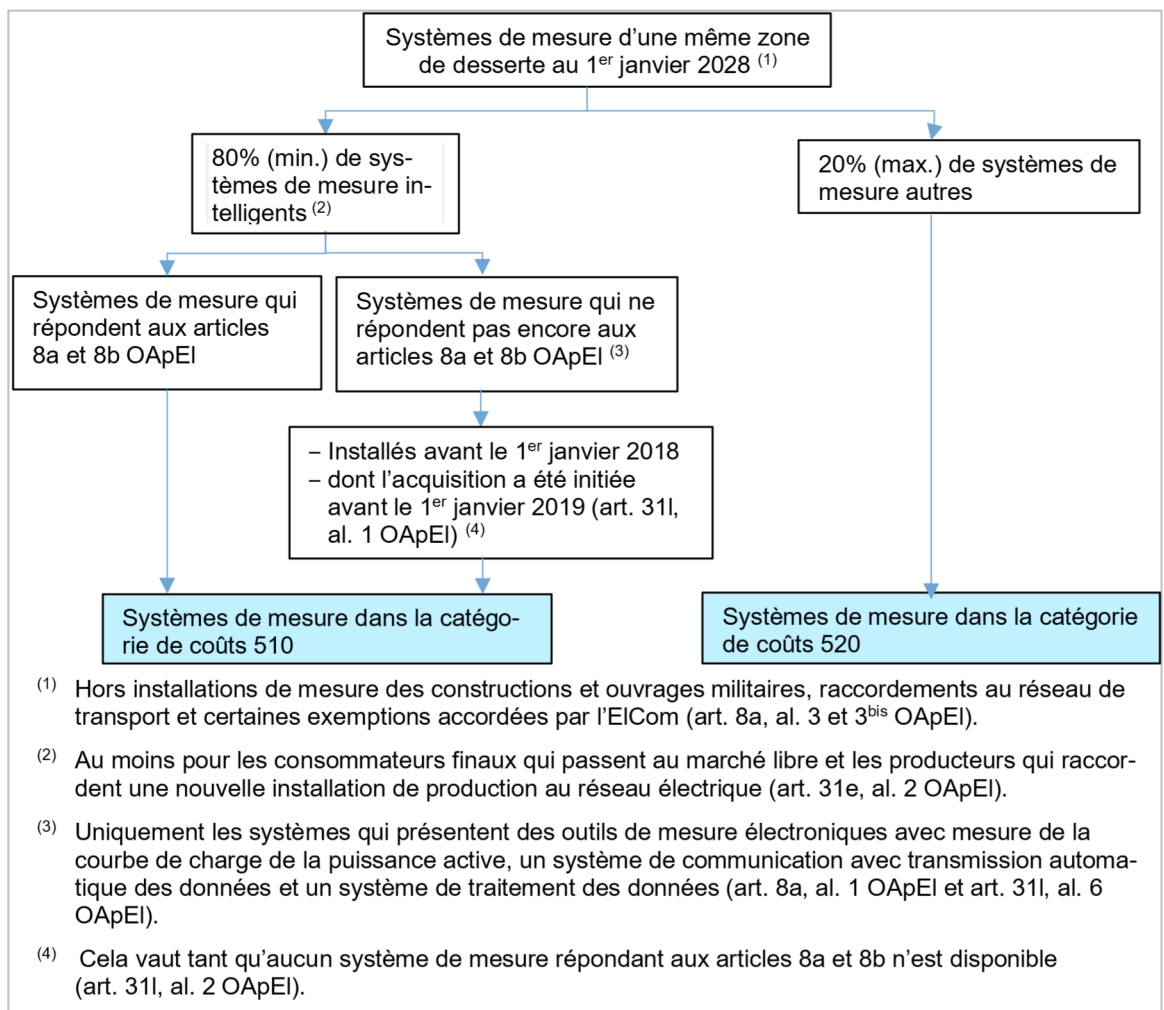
Systèmes de mesure d’une même zone de desserte au 1$^{er}$ janvier 2028 $^{(1)}$

80% (min.) de systèmes de mesure intelligents $^{(2)}$

20% (max.) de systèmes de mesure autres

Systèmes de mesure qui répondent aux articles 8a et 8b OApEl

Systèmes de mesure qui ne répondent pas encore aux articles 8a et 8b OApEl $^{(3)}$

– Installés avant le 1$^{er}$ janvier 2018
– dont l’acquisition a été initiée avant le 1$^{er}$ janvier 2019 (art. 31l, al. 1 OApEl) $^{(4)}$

Systèmes de mesure dans la catégorie de coûts 510

Systèmes de mesure dans la catégorie de coûts 520

$^{(1)}$ Hors installations de mesure des constructions et ouvrages militaires, raccordements au réseau de transport et certaines exemptions accordées par l’ElCom (art. 8a, al. 3 et 3$^{bis}$ OApEl).

$^{(2)}$ Au moins pour les consommateurs finaux qui passent au marché libre et les producteurs qui raccordent une nouvelle installation de production au réseau électrique (art. 31e, al. 2 OApEl).

$^{(3)}$ Uniquement les systèmes qui présentent des outils de mesure électroniques avec mesure de la courbe de charge de la puissance active, un système de communication avec transmission automatique des données et un système de traitement des données (art. 8a, al. 1 OApEl et art. 31l, al. 6 OApEl).

$^{(4)}$ Cela vaut tant qu’aucun système de mesure répondant aux articles 8a et 8b n’est disponible (art. 31l, al. 2 OApEl).